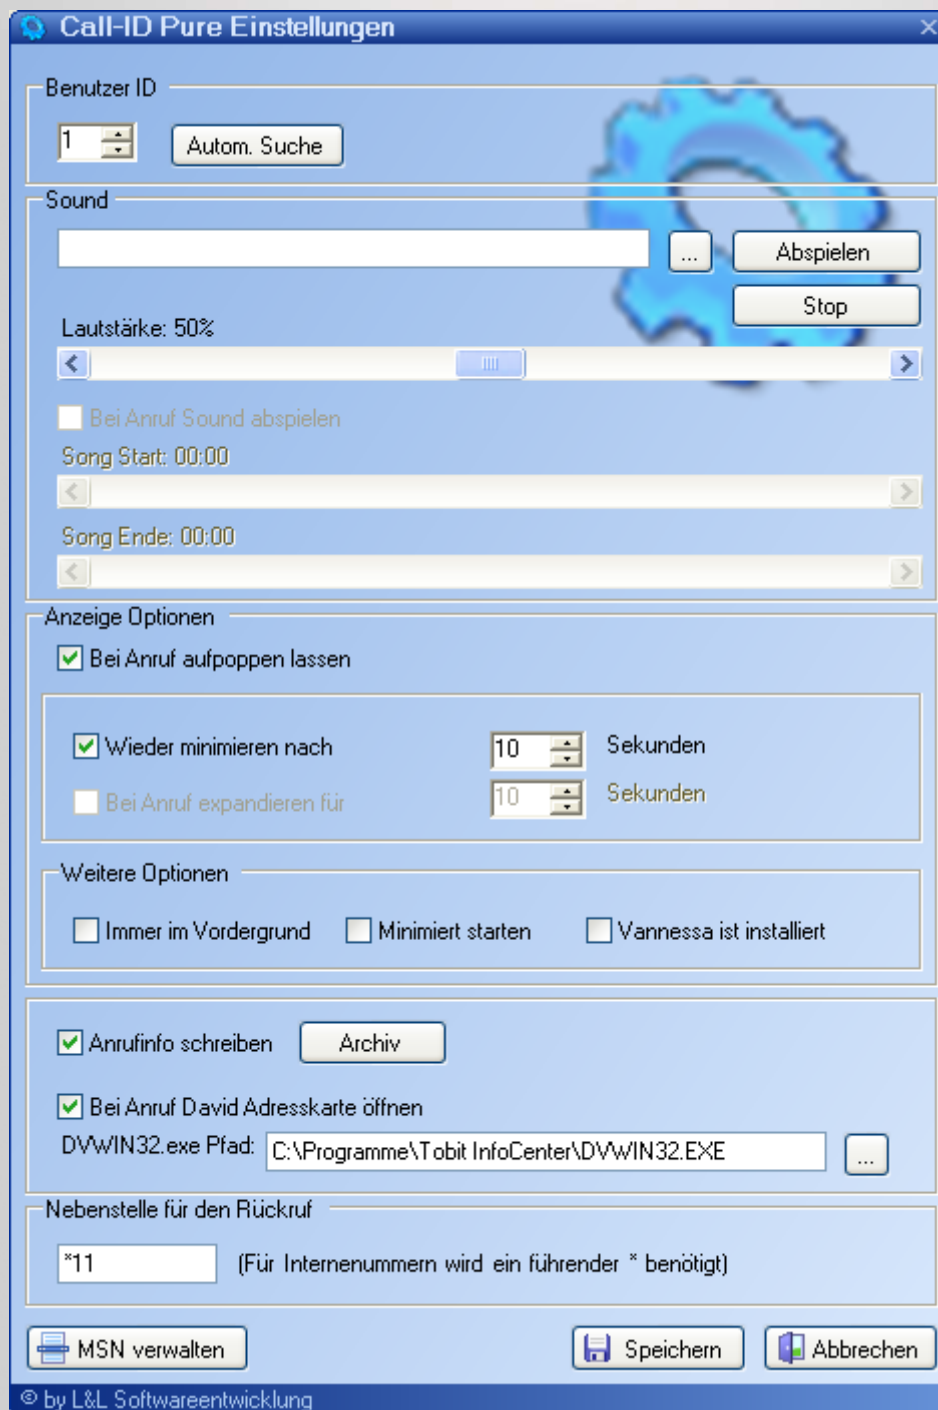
Call-ID Pure Einstellungen

Benutzer ID

1

Autom. Suche

Sound

...

Abspielen

Stop

Lautstärke: 50%

Bei Anruf Sound abspielen

Song Start: 00:00

Song Ende: 00:00

Anzeige Optionen

Bei Anruf aufpoppen lassen

Wieder minimieren nach 10 Sekunden

Bei Anruf expandieren für 10 Sekunden

Weitere Optionen

Immer im Vordergrund

Minimiert starten

Vannessa ist installiert

Anrufinfo schreiben

Archiv

Bei Anruf David Adresskarte öffnen

DVWIN32.exe Pfad: C:\Programme\Tobit InfoCenter\DVWIN32.EXE

...

Nebenstelle für den Rückruf

*11

(Für Internenummern wird ein führender * benötigt)

MSN verwalten

Speichern

Abbrechen

© by L&L Softwareentwicklung